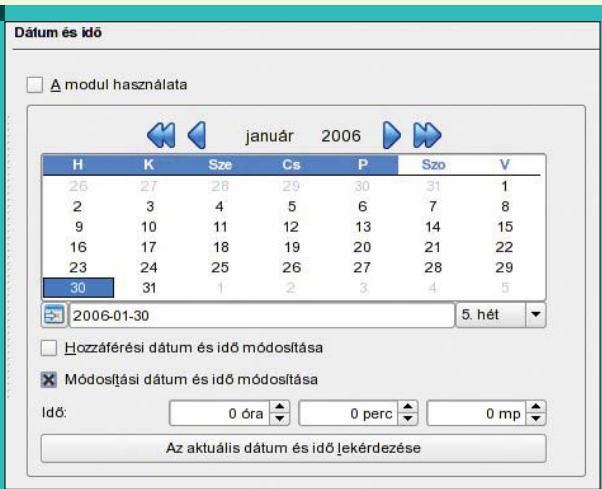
Dátum és idő

A modul használata

január 2006

| H | K | Sze | Cs | P | Szo | V |
|---|---|---|---|---|---|---|
| 26 | 27 | 28 | 29 | 30 | 31 | 1 |
| 2 | 3 | 4 | 5 | 6 | 7 | 8 |
| 9 | 10 | 11 | 12 | 13 | 14 | 15 |
| 16 | 17 | 18 | 19 | 20 | 21 | 22 |
| 23 | 24 | 25 | 26 | 27 | 28 | 29 |
| 30 | 31 | 1 | 2 | 3 | 4 | 5 |

2006-01-30 5. hét

Hozzáférési dátum és idő módosítása

Módosítási dátum és idő módosítása

Idő: 0 óra 0 perc 0 mp

Az aktuális dátum és idő lekérdezése